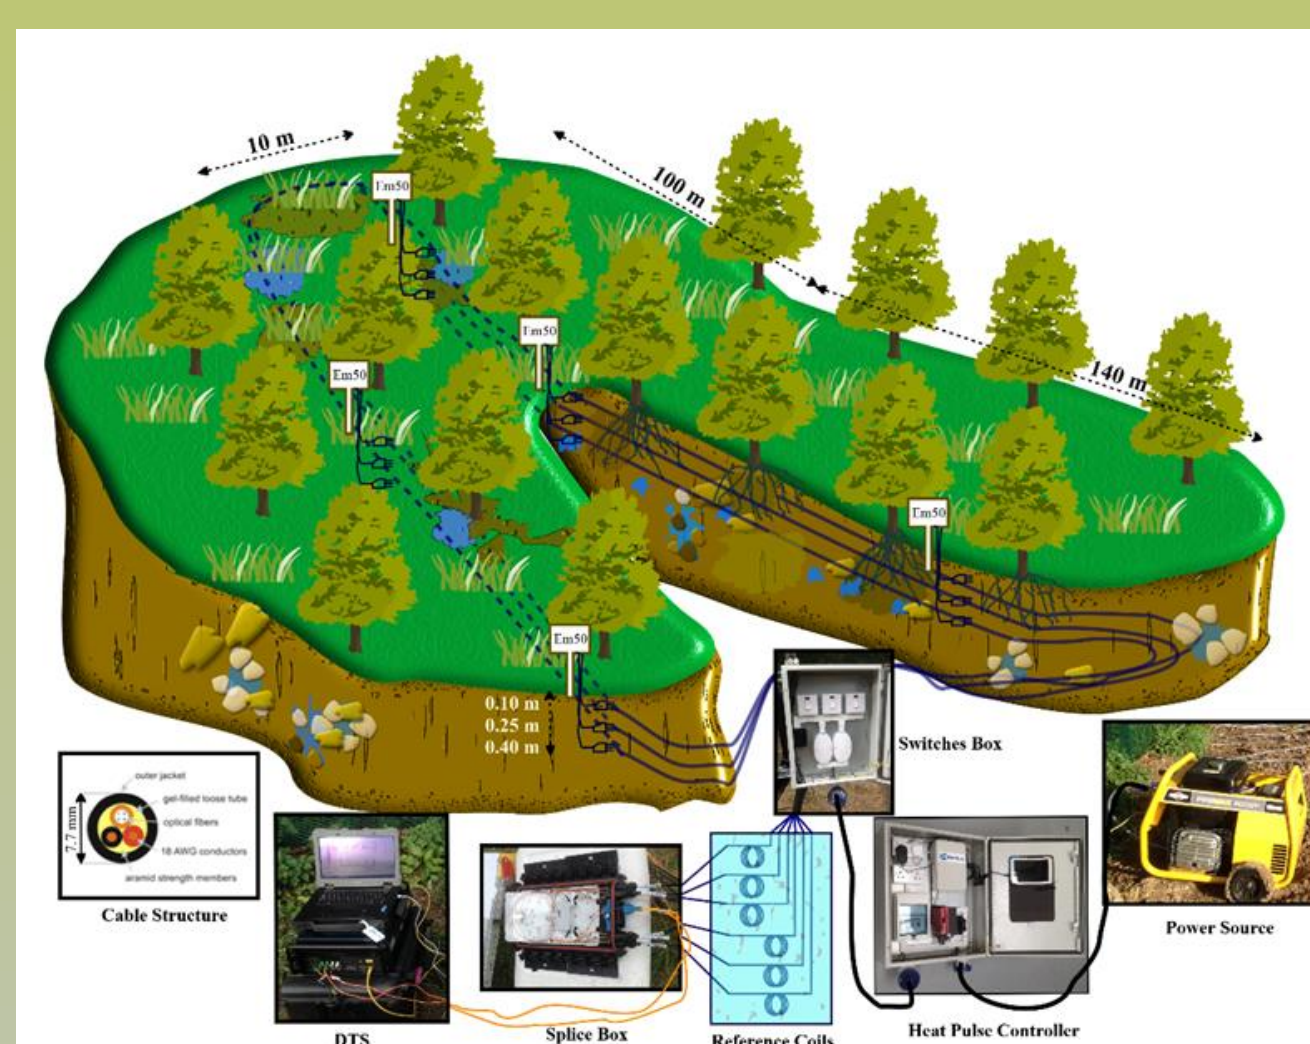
10 m

100 m

140 m

Em50

Em50

Em50

Em50

Em50

0.10 m
0.25 m
0.40 m

Switches Box

outer jacket

gel-filled loose tube

optical fibers

18 AWG conductors

aramid strength members

7.7 mm

Cable Structure

DTS

Splice Box

Reference Coils

Heat Pulse Controller

Power Source